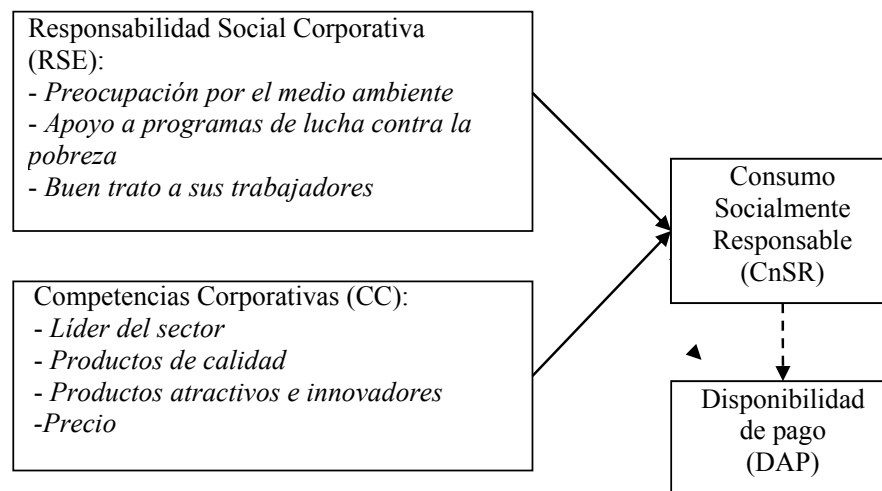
Responsabilidad Social Corporativa (RSE):
- *Preocupación por el medio ambiente*
- *Apoyo a programas de lucha contra la pobreza*
- *Buen trato a sus trabajadores*

Competencias Corporativas (CC):
- *Líder del sector*
- *Productos de calidad*
- *Productos atractivos e innovadores*
-*Precio*

Consumo Socialmente Responsable (CnSR)

Disponibilidad de pago (DAP)